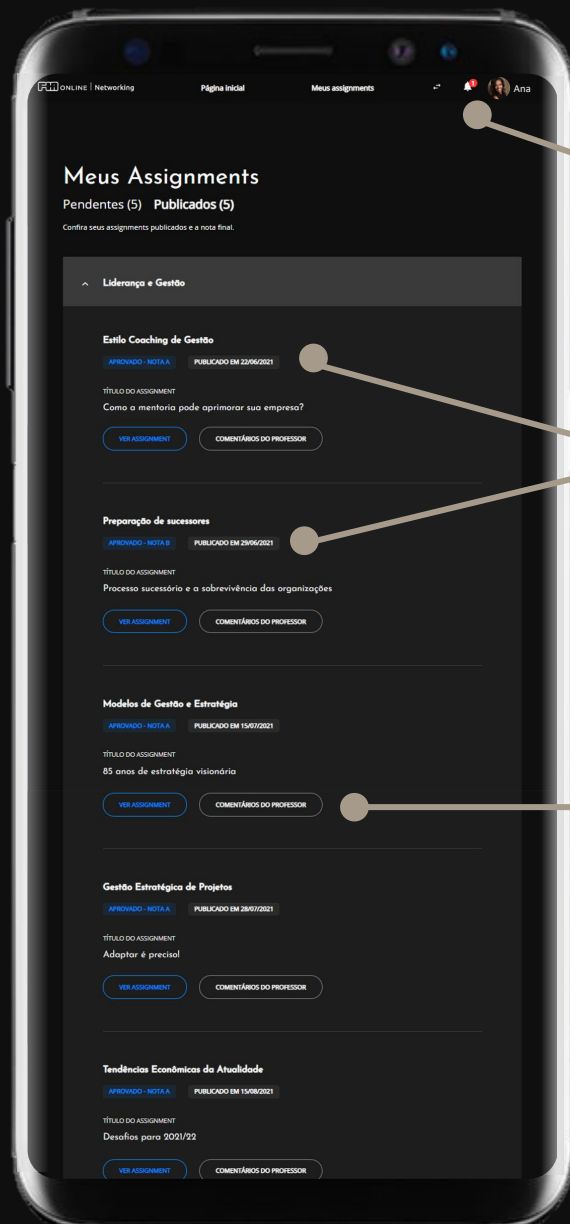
FIA ONLINE | Networking Página inicial Meus assignments 1 Ana

Meus Assignments

Pendentes (5) Publicados (5)

Confira seus assignments publicados e a nota final.

Liderança e Gestão

Estilo Coaching de Gestão

APROVADO - NOTA A PUBLICADO EM 22/06/2021

TÍTULO DO ASSIGNMENT

Como a mentoria pode aprimorar sua empresa?

VER ASSIGNMENT COMENTÁRIOS DO PROFESSOR

Preparação de sucessores

APROVADO - NOTA B PUBLICADO EM 29/06/2021

TÍTULO DO ASSIGNMENT

Processo sucessório e a sobrevivência das organizações

VER ASSIGNMENT COMENTÁRIOS DO PROFESSOR

Modelos de Gestão e Estratégia

APROVADO - NOTA A PUBLICADO EM 15/07/2021

TÍTULO DO ASSIGNMENT

85 anos de estratégia visionária

VER ASSIGNMENT COMENTÁRIOS DO PROFESSOR

Gestão Estratégica de Projetos

APROVADO - NOTA A PUBLICADO EM 28/07/2021

TÍTULO DO ASSIGNMENT

Adaptar é preciso!

VER ASSIGNMENT COMENTÁRIOS DO PROFESSOR

Tendências Econômicas da Atualidade

APROVADO - NOTA A PUBLICADO EM 15/08/2021

TÍTULO DO ASSIGNMENT

Desafios para 2021/22

VER ASSIGNMENT COMENTÁRIOS DO PROFESSOR